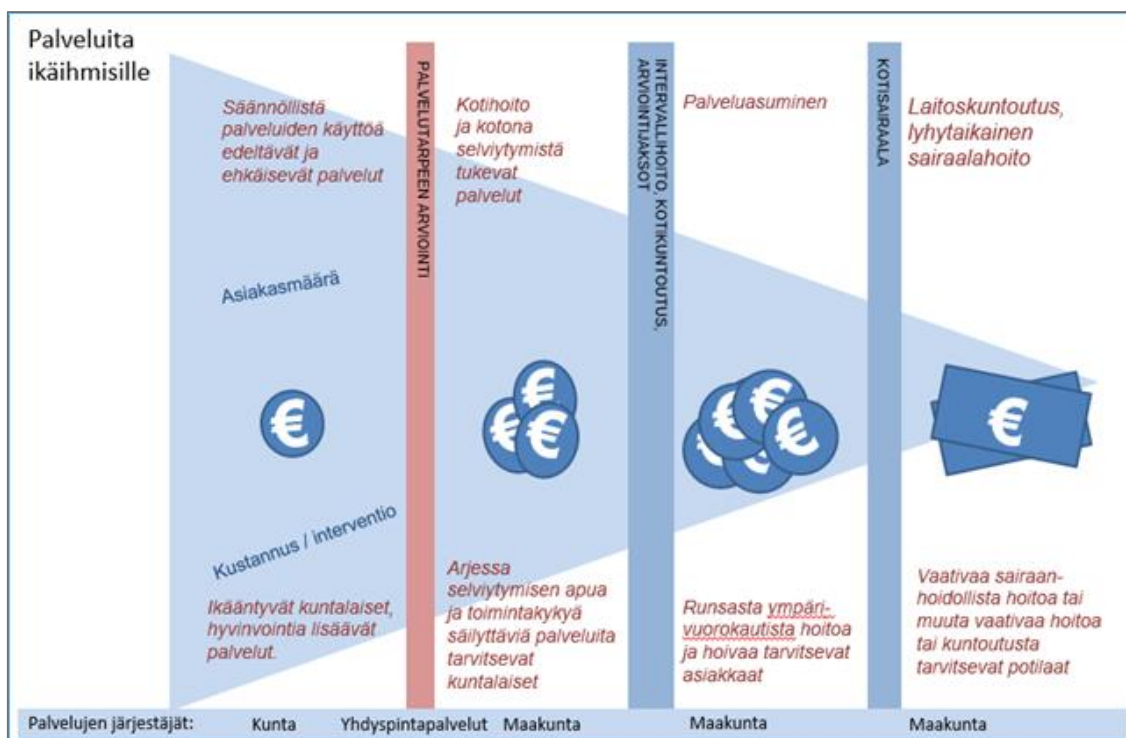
Palveluita ikäihmisille

Säännöllistä palveluiden käyttöä edeltävät ja ehkäisevät palvelut

PALVELUTARPEEN ARVIOINTI

Kotihoito ja kotona selviytymistä tukevat palvelut

INTERVALLIHOITO, KOTIKUNTOUTUS, ARVIOINTIJAKSOT

Palveluasuminen

KOTISAIRAALA

Laitoskuntoutus, lyhytaikainen sairaalahoito

Asiakasmäärä

€

€

€

€

Kustannus / interventio

Ikääntyvät kuntalaiset, hyvinvointia lisäävät palvelut.

Arjessa selviytymisen apua ja toimintakykyä säilyttäviä palveluita tarvitsevat kuntalaiset

Runsasta ympärivuorokautista hoitoa ja hoivaa tarvitsevat asiakkaat

Vaativaa sairaanhoidollista hoitoa tai muuta vaativaa hoitoa tai kuntoutusta tarvitsevat potilaat

Palvelujen järjestäjät: Kunta Yhdyspintapalvelut Maakunta Maakunta Maakunta